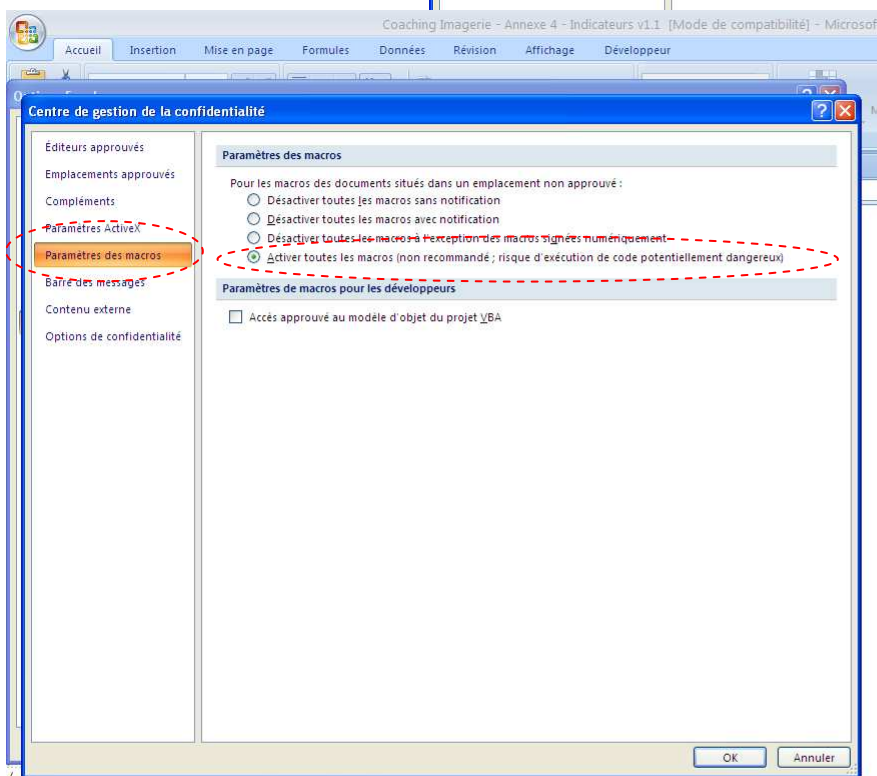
Coaching Imagerie - Annexe 4 - Indicateurs v1.1 [Mode de compatibilité] - Microsof

Accueil Insertion Mise en page Formules Données Révision Affichage Développeur

Centre de gestion de la confidentialité

Éditeurs approuvés
Emplacements approuvés
Compléments
Paramètres ActiveX
Paramètres des macros
Barre des messages
Contenu externe
Options de confidentialité

Paramètres des macros

Pour les macros des documents situés dans un emplacement non approuvé :

Désactiver toutes les macros sans notification
Désactiver toutes les macros avec notification
Désactiver toutes les macros à l'exception des macros signées numériquement
Activer toutes les macros (non recommandé ; risque d'exécution de code potentiellement dangereux)

Paramètres de macros pour les développeurs

Accès approuvé au modèle d'objet du projet VBA

OK Annuler